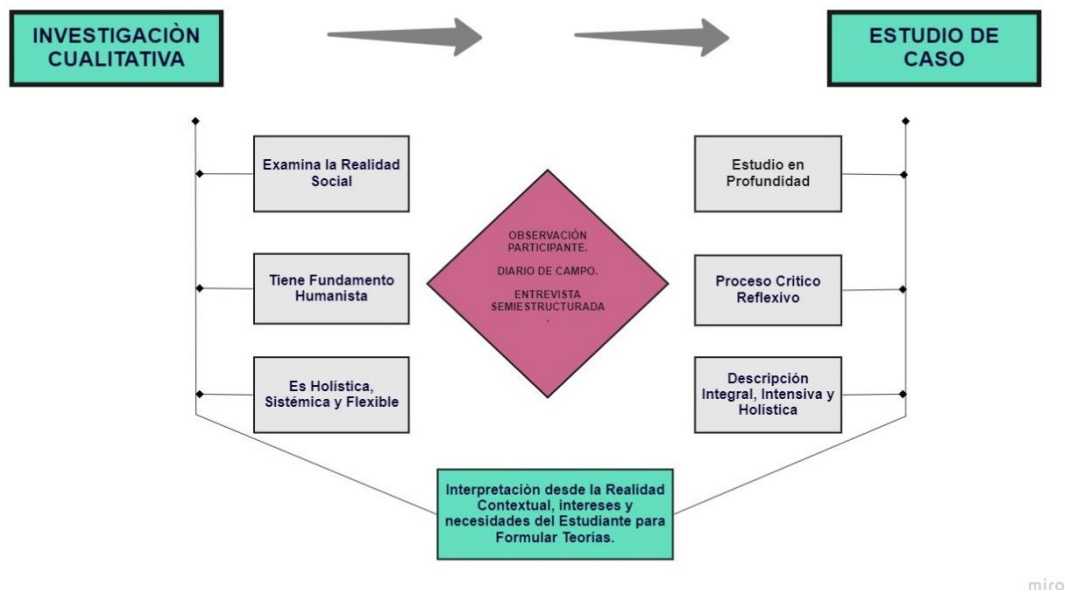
INVESTIGACIÒN CUALITATIVA

ESTUDIO DE CASO

Examina la Realidad Social

Tiene Fundamento Humanista

Es Holística, Sistémica y Flexible

OBSERVACIÓN PARTICIPANTE.

DIARIO DE CAMPO.

ENTREVISTA SEMIESTRUCTURADA
.

Estudio en Profundidad

Proceso Critico Reflexivo

Descripción Integral, Intensiva y Holística

Interpretaciòn desde la Realidad Contextual, intereses y necesidades del Estudiante para Formular Teorías.

miro